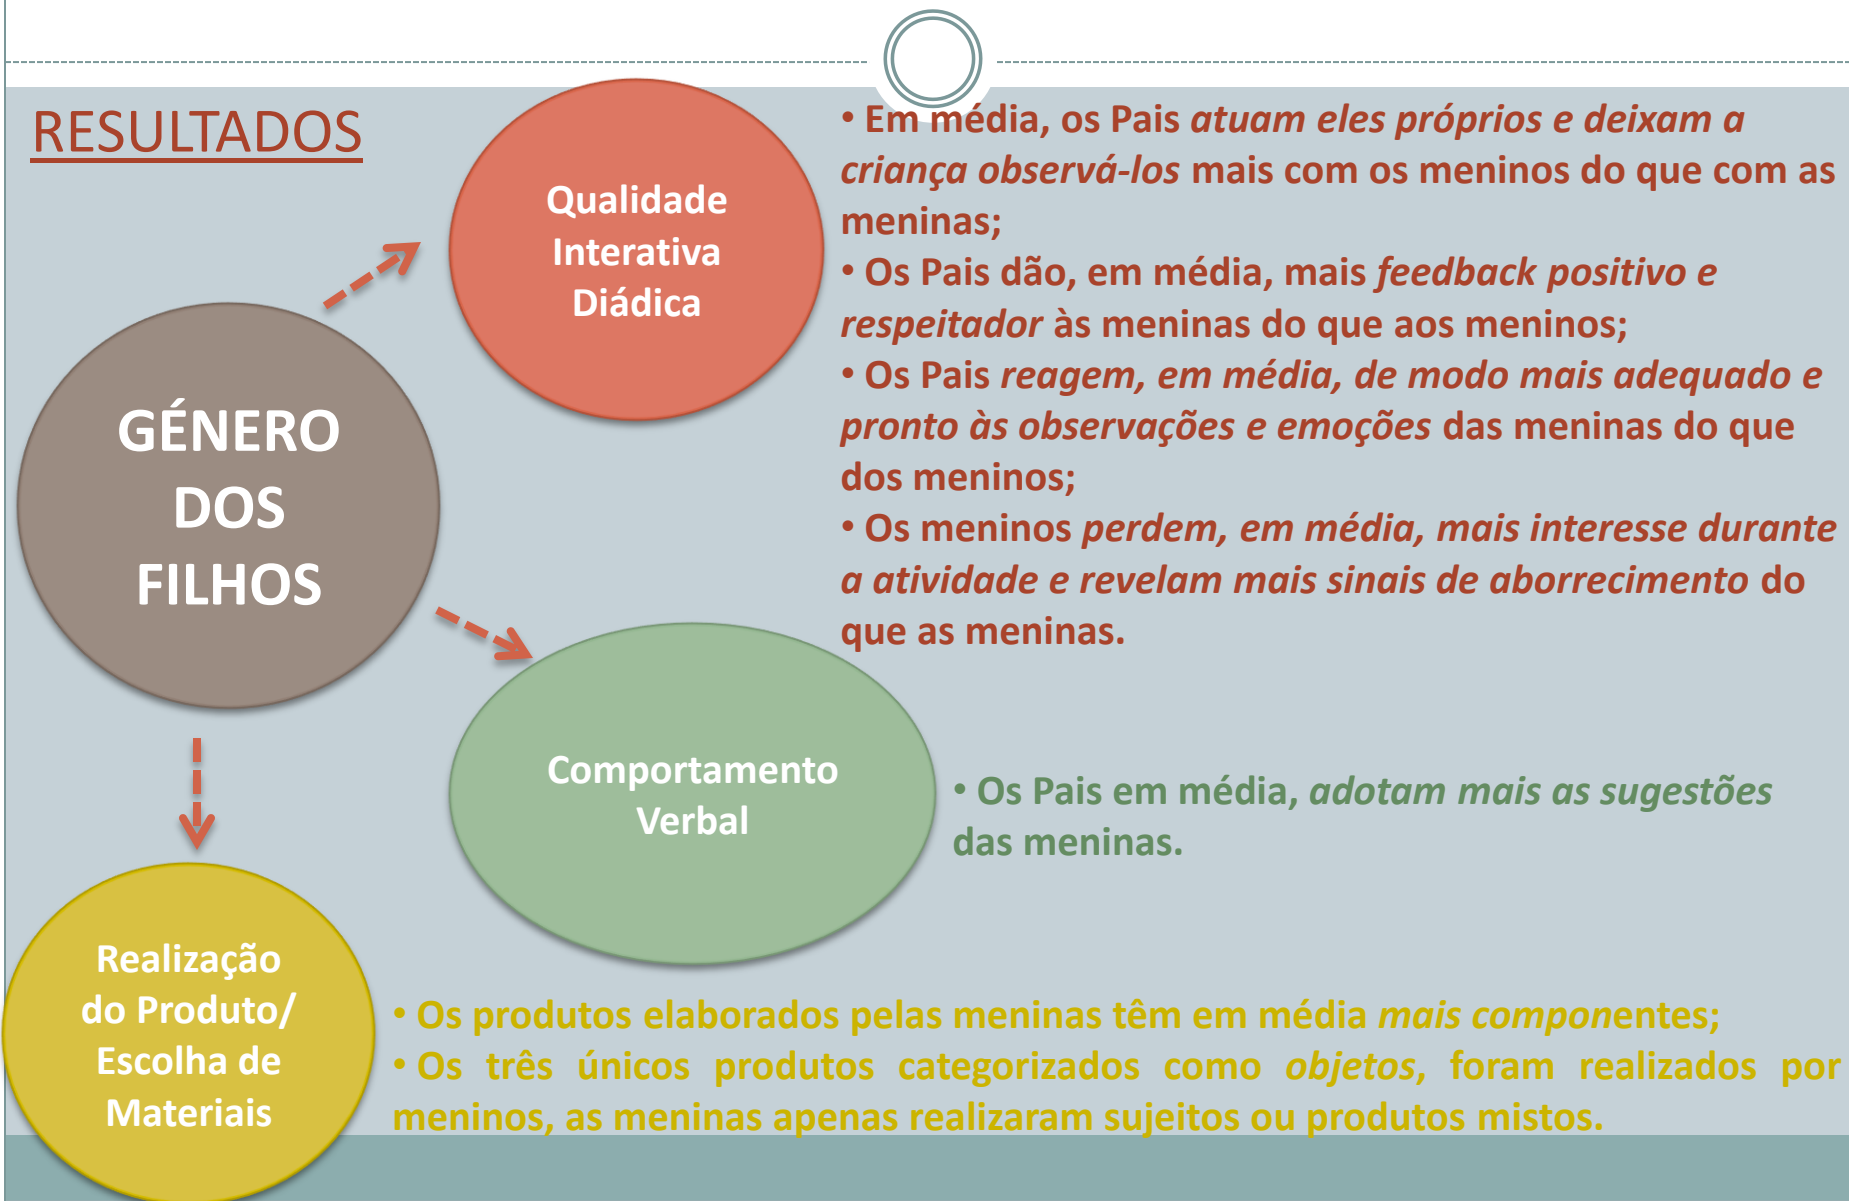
RESULTADOS

GÉNERO DOS FILHOS

Qualidade Interativa Diádica

• Em média, os Pais atuam eles próprios e deixam a criança observá-los mais com os meninos do que com as meninas;
• Os Pais dão, em média, mais feedback positivo e respeitador às meninas do que aos meninos;
• Os Pais reagem, em média, de modo mais adequado e pronto às observações e emoções das meninas do que dos meninos;
• Os meninos perdem, em média, mais interesse durante a atividade e revelam mais sinais de aborrecimento do que as meninas.

Comportamento Verbal

• Os Pais em média, adotam mais as sugestões das meninas.

Realização do Produto/ Escolha de Materiais

• Os produtos elaborados pelas meninas têm em média mais componentes;
• Os três únicos produtos categorizados como objetos, foram realizados por meninos, as meninas apenas realizaram sujeitos ou produtos mistos.